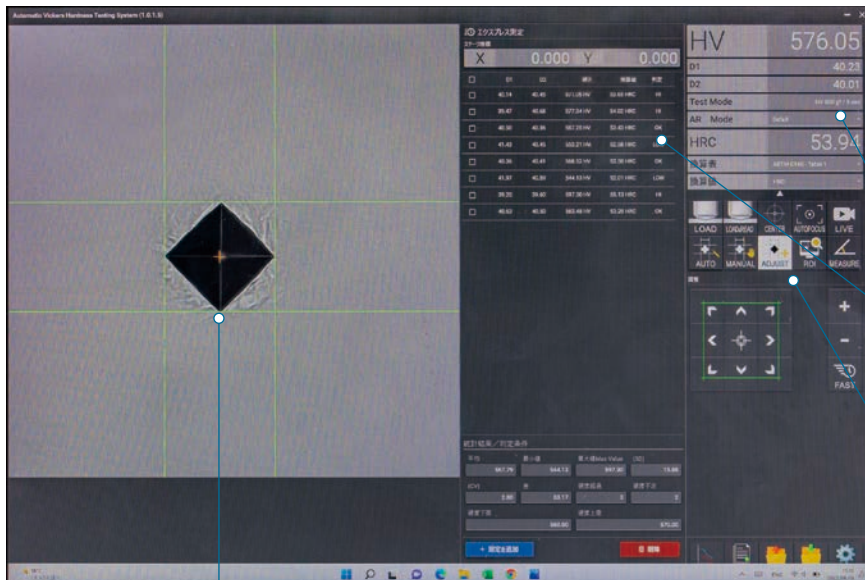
Automatic Vickers Hardness Testing System (1.0.1.5)

JD エクスプレス測定

X 0.000 Y 0.000

| | D1 | D2 | 硬さ | 換算値 | 判定 |
|---|---|---|---|---|---|
| ☐ | 40.14 | 40.45 | 571.09 HV | 53.65 HRC | HI |
| ☐ | 39.87 | 40.68 | 577.34 HV | 54.02 HRC | HI |
| ☐ | 40.50 | 40.36 | 567.25 HV | 53.43 HRC | OK |
| ☐ | 41.43 | 40.45 | 553.21 HV | 52.58 HRC | LOW |
| ☐ | 40.36 | 40.41 | 568.32 HV | 53.50 HRC | OK |
| ☐ | 41.57 | 40.80 | 546.53 HV | 52.01 HRC | LOW |
| ☐ | 39.35 | 39.60 | 597.36 HV | 55.13 HRC | HI |
| ☐ | 40.63 | 40.30 | 565.49 HV | 53.28 HRC | OK |

HV 576.05
D1 40.23
D2 40.01
Test Mode
AR Mode
HRC 53.94
換算表
換算値
LOAD LOAD/READ CENTER AUTOFOCUS LIVE
AUTO MANUAL ADJUST ROI MEASURE
FAST

統計結果／判定条件
平均 567.79
最小値 544.13
最大値 597.30
3.99
53.17
5
下限 560.00
上限 575.00
+ 測定を追加
削除